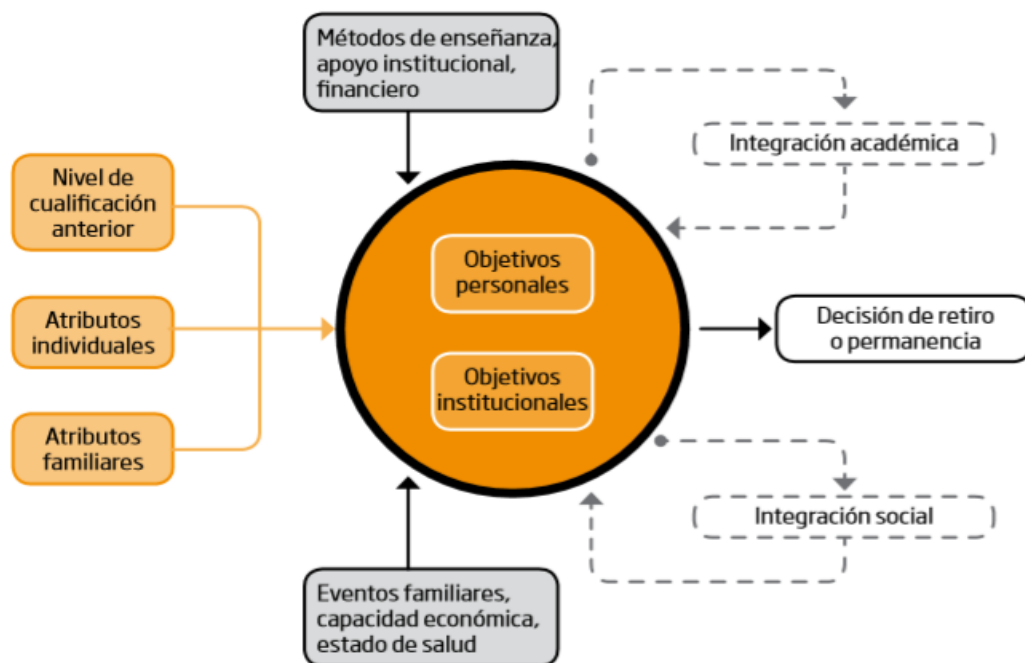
Métodos de enseñanza, apoyo institucional, financiero

Integración académica

Nivel de cualificación anterior

Atributos individuales

Atributos familiares

Objetivos personales

Objetivos institucionales

Decisión de retiro o permanencia

Integración social

Eventos familiares, capacidad económica, estado de salud